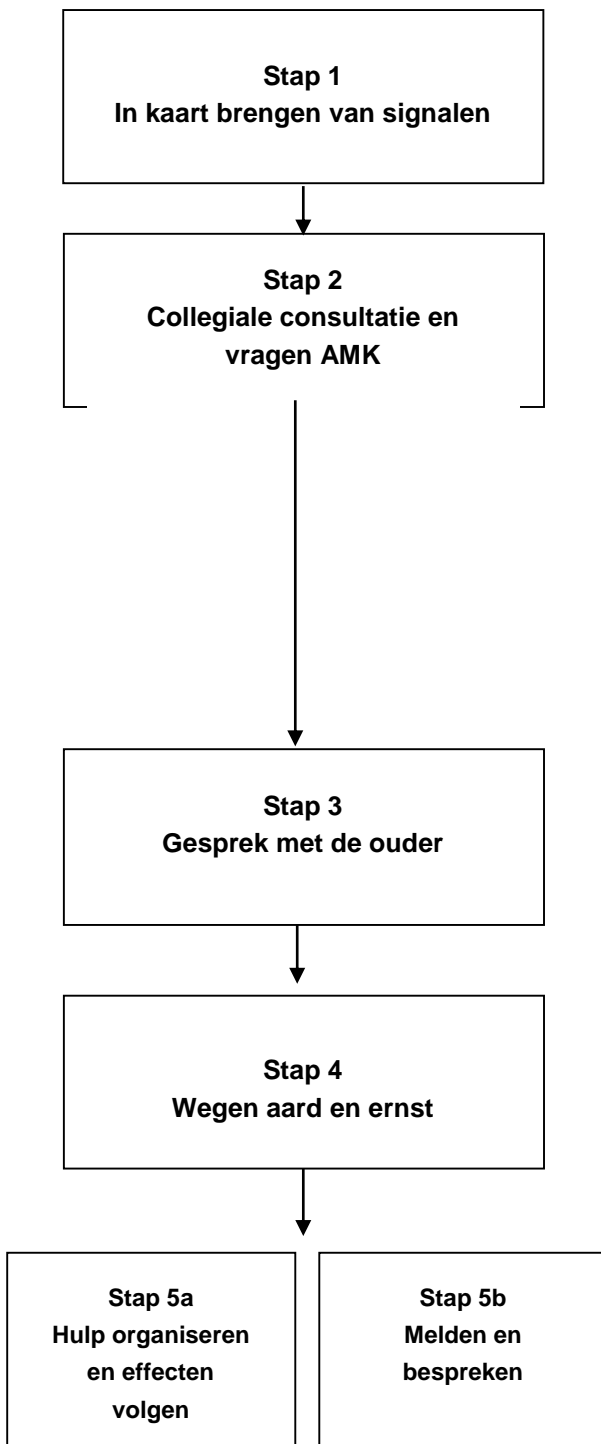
Stap 1
In kaart brengen van signalen

Stap 2
Collegiale consultatie en vragen AMK

Stap 3
Gesprek met de ouder

Stap 4
Wegen aard en ernst

Stap 5a
Hulp organiseren en effecten volgen

Stap 5b
Melden en bespreken